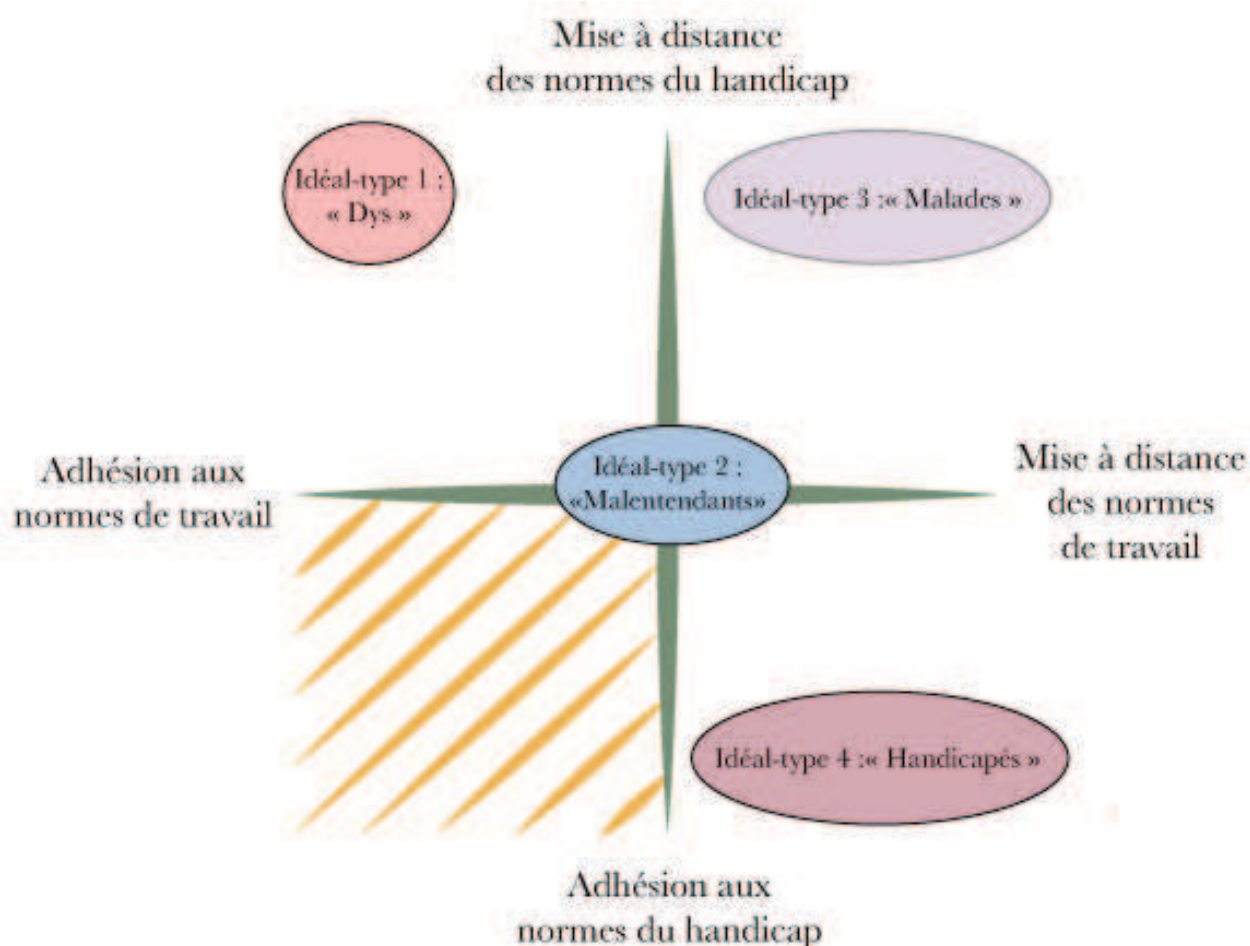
Mise à distance des normes du handicap

Idéal-type 1 : « Dys »

Idéal-type 3 :« Malades »

Adhésion aux normes de travail

Idéal-type 2 : «Malentendants»

Mise à distance des normes de travail

Idéal-type 4 :« Handicapés »

Adhésion aux normes du handicap